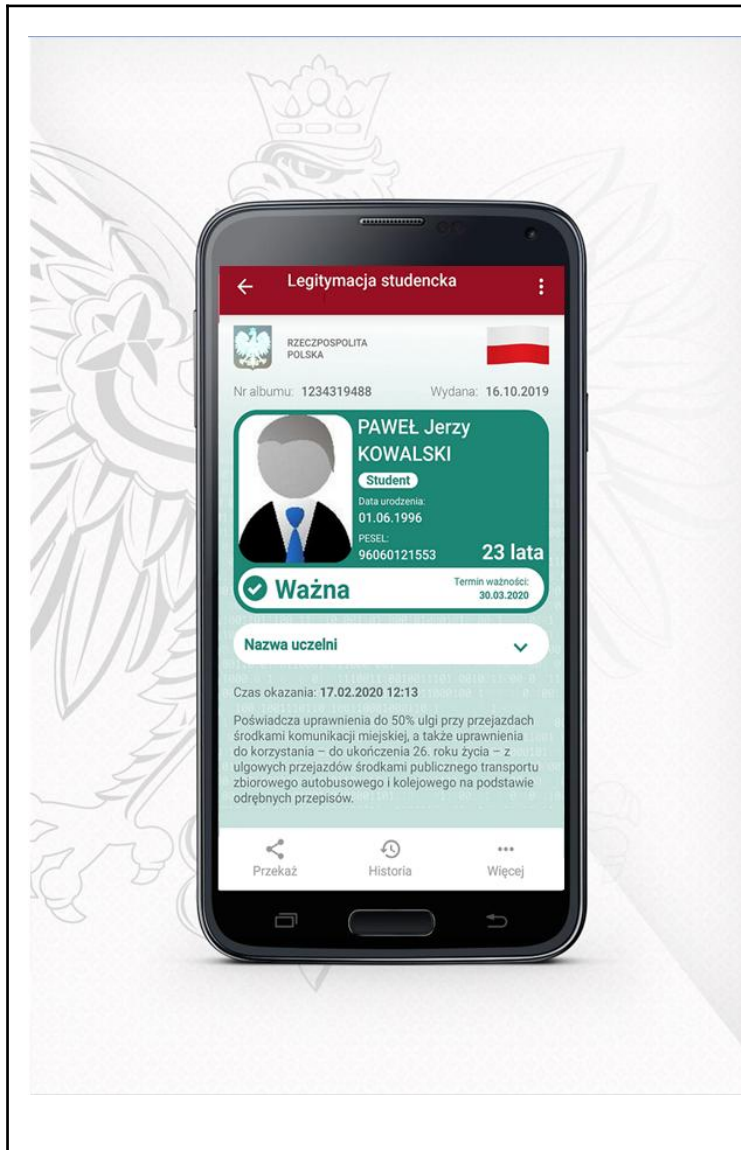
Legitymacja studencka

RZECZPOSPOLITA POLSKA

Nr albumu: 1234319488

Wydana: 16.10.2019

PAWEŁ Jerzy KOWALSKI

Student

Data urodzenia: 01.06.1996

PESEL: 96060121553

23 lata

Ważna

Termin ważności: 30.03.2020

Nazwa uczelni

Czas okazania: 17.02.2020 12:13

Poświadcza uprawnienia do 50% ulgi przy przejazdach środkami komunikacji miejskiej, a także uprawnienia do korzystania – do ukończenia 26. roku życia – z ulgowych przejazdów środkami publicznego transportu zbiorowego autobusowego i kolejowego na podstawie odrębnych przepisów.

Przekaż

Historia

Więcej